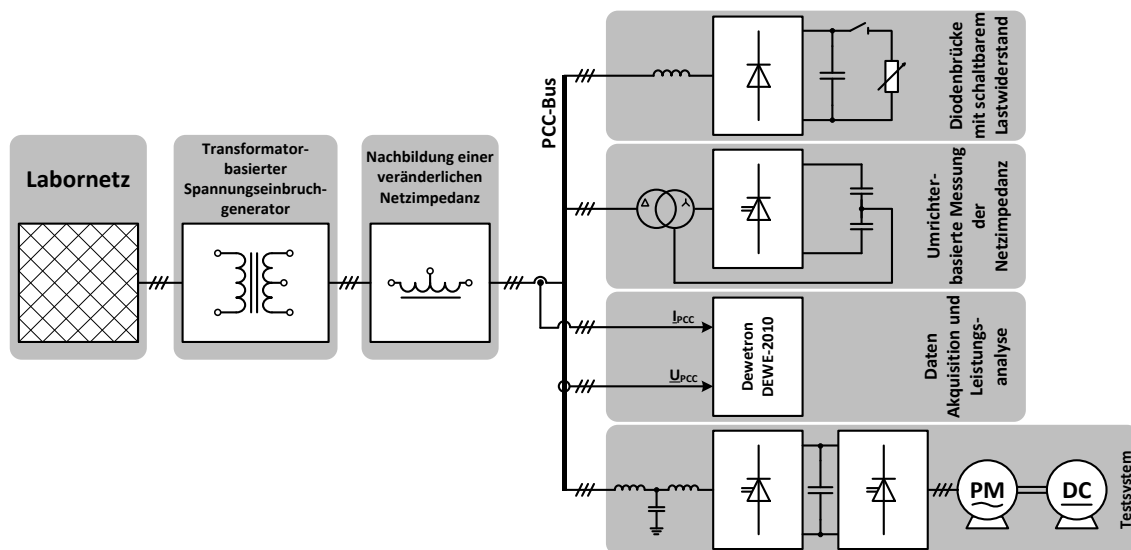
Labornetz

Transformatorbasierter Spannungseinbruchgenerator

Nachbildung einer veränderlichen Netzimpedanz

PCC-Bus

Diodenbrücke mit schaltbarem Lastwiderstand

Umrichterbasierte Messung der Netzimpedanz

$\underline{I}_{PCC}$

$\underline{U}_{PCC}$

Dewetron DEWE-2010

Daten Akquisition und Leistungsanalyse

PM

DC

Testsystem